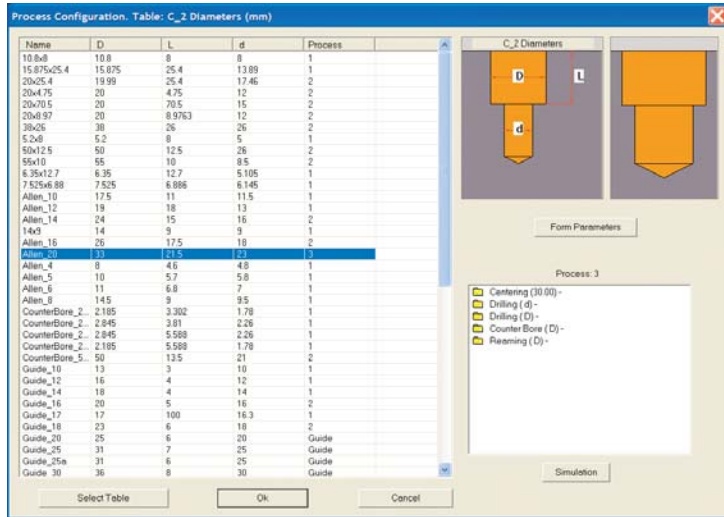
Process Configuration. Table: C_2 Diameters (mm)

| Name | D | L | d | Process |
|---|---|---|---|---|
| 10.8x8 | 10.8 | 8 | 8 | 1 |
| 15.875x25.4 | 15.875 | 25.4 | 13.89 | 1 |
| 20x25.4 | 19.99 | 25.4 | 17.46 | 2 |
| 20x4.75 | 20 | 4.75 | 12 | 2 |
| 20x70.5 | 20 | 70.5 | 15 | 2 |
| 20x8.97 | 20 | 8.9763 | 12 | 2 |
| 38x26 | 38 | 26 | 26 | 2 |
| 5.2x8 | 5.2 | 8 | 5 | 1 |
| 50x12.5 | 50 | 12.5 | 26 | 2 |
| 55x10 | 55 | 10 | 8.5 | 2 |
| 6.35x12.7 | 6.35 | 12.7 | 5.105 | 1 |
| 7.525x6.88 | 7.525 | 6.886 | 6.145 | 1 |
| Allen_10 | 17.5 | 11 | 11.5 | 1 |
| Allen_12 | 19 | 18 | 13 | 1 |
| Allen_14 | 24 | 15 | 16 | 2 |
| 14x9 | 14 | 9 | 9 | 1 |
| Allen_16 | 26 | 17.5 | 18 | 2 |
| Allen_20 | 33 | 21.5 | 23 | 3 |
| Allen_4 | 8 | 4.6 | 4.8 | 1 |
| Allen_5 | 10 | 5.7 | 5.8 | 1 |
| Allen_6 | 11 | 6.8 | 7 | 1 |
| Allen_8 | 14.5 | 9 | 9.5 | 1 |
| CounterBore_2... | 2.185 | 3.302 | 1.78 | 1 |
| CounterBore_2... | 2.845 | 3.81 | 2.26 | 1 |
| CounterBore_2... | 2.845 | 5.588 | 2.26 | 1 |
| CounterBore_2... | 2.185 | 5.588 | 1.78 | 1 |
| CounterBore_5... | 50 | 13.5 | 21 | 2 |
| Guide_10 | 13 | 3 | 10 | 1 |
| Guide_12 | 16 | 4 | 12 | 1 |
| Guide_14 | 18 | 4 | 14 | 1 |
| Guide_16 | 20 | 5 | 16 | 2 |
| Guide_17 | 17 | 100 | 16.3 | 1 |
| Guide_18 | 23 | 6 | 18 | 2 |
| Guide_20 | 25 | 6 | 20 | Guide |
| Guide_25 | 31 | 7 | 25 | Guide |
| Guide_25a | 31 | 6 | 25 | Guide |
| Guide_30 | 36 | 8 | 30 | Guide |

C_2 Diameters
D
L
d

Form Parameters

Process: 3
Centering (30.00) -
Drilling ( d ) -
Drilling ( D ) -
Counter Bore ( D ) -
Reaming ( D ) -

Simulation

Select Table
Ok
Cancel